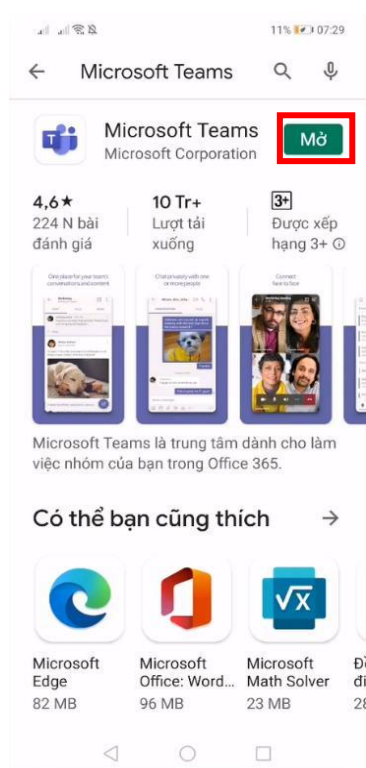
11% 07:29

Microsoft Teams

Microsoft Teams
Microsoft Corporation
Mở

4,6★
224 N bài đánh giá

10 Tr+
Lượt tải xuống

3+
Được xếp hạng 3+ ⓘ

One place for your team's conversations and content

Chat privately with one or more people

Connect face to face

Microsoft Teams là trung tâm dành cho làm việc nhóm của bạn trong Office 365.

Có thể bạn cũng thích →

Microsoft Edge
82 MB

Microsoft Office: Word...
96 MB

Microsoft Math Solver
23 MB

Đ
đi